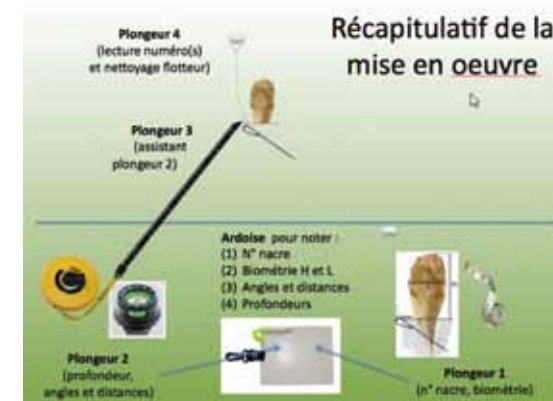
Récapitulatif de la mise en oeuvre

Plongeur 4
(lecture numéro(s) et nettoyage flotteur)

Plongeur 3
(assistant plongeur 2)

Ardoise pour noter :
(1) N° nacre
(2) Biométrie H et L
(3) Angles et distances
(4) Profondeurs

Plongeur 2
(profondeur, angles et distances)

Plongeur 1
(n° nacre, biométrie)